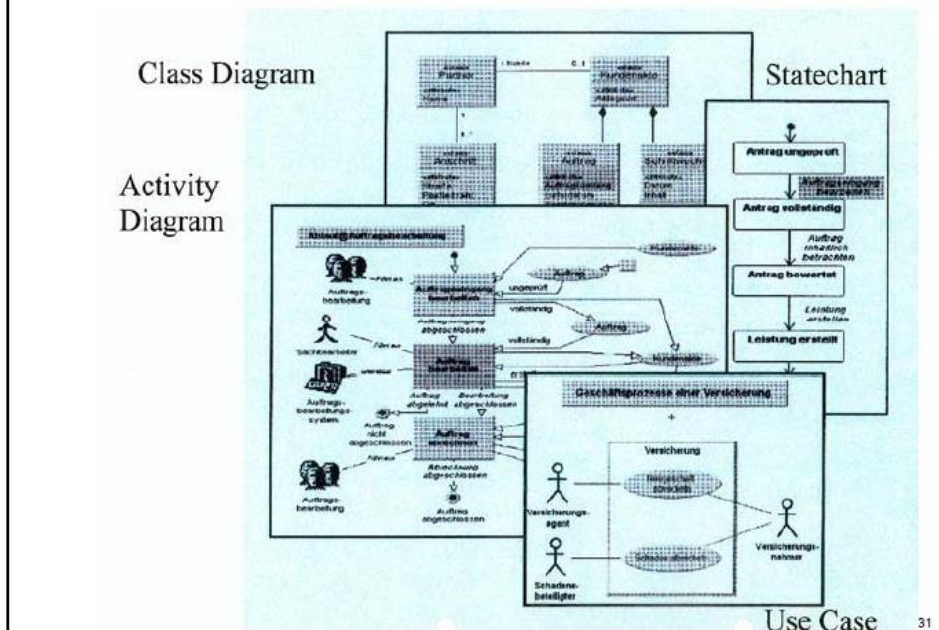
Class Diagram

Statechart

Activity Diagram

Partner

Kundenakte

Anschrift

Auftrag

Schriftwechsel

Antrag ungeprüft

Antrag vollständig

Auftrag inhaltlich betrachten

Antrag bewertet

Leistung erstellen

Leistung erstellt

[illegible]

Auftragsbearbeitung

ungeprüft

vollständig

Auftrag

Auftrag

Kundenakte

Sachbearbeiter

führen

Auftragsbearbeitungssystem

Auftrag abgelehnt

Bearbeitung abgeschlossen

Auftrag nicht abgeschlossen

Abrechnung abgeschlossen

Auftrag abgeschlossen

Auftragsbearbeitung

Geschäftsprozesse einer Versicherung

Versicherung

Versicherungsagent

Schadensbeteiligter

Versicherungsnehmer

Use Case

31